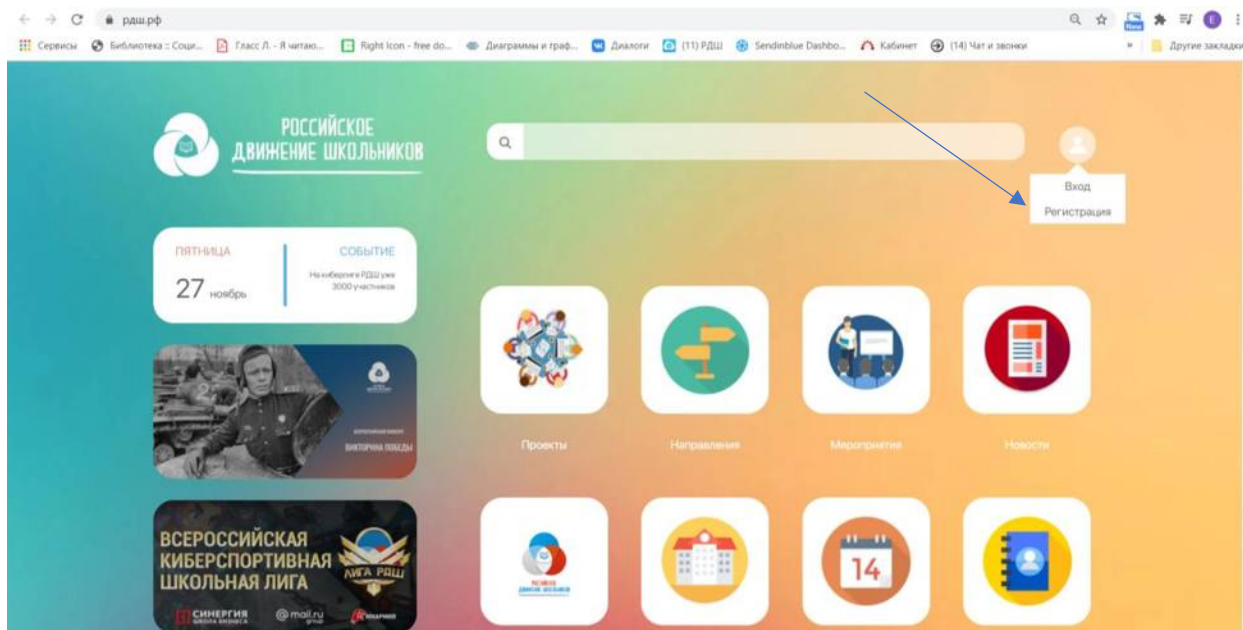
рдш.рф

Сервисы Библиотека :: Соци... Гласс Л. - Я читаю... Right Icon - free do... Диаграммы и граф... Диалоги (11) РДШ Sendinblue Dashbo... Кабинет (14) Чат и звонки » Другие закладки

РОССИЙСКОЕ ДВИЖЕНИЕ ШКОЛЬНИКОВ

Вход
Регистрация

ПЯТНИЦА
27 ноябрь

СОБЫТИЕ
На киберлиге РДШ уже 3000 участников

ВИКТОРИНА ПОБЕДЫ

ВСЕРОССИЙСКАЯ КИБЕРСПОРТИВНАЯ ШКОЛЬНАЯ ЛИГА
ЛИГА РДШ
СИНЕРГИЯ ШКОЛА БИЗНЕСА
@mail.ru group

Проекты
Направления
Мероприятия
Новости

14